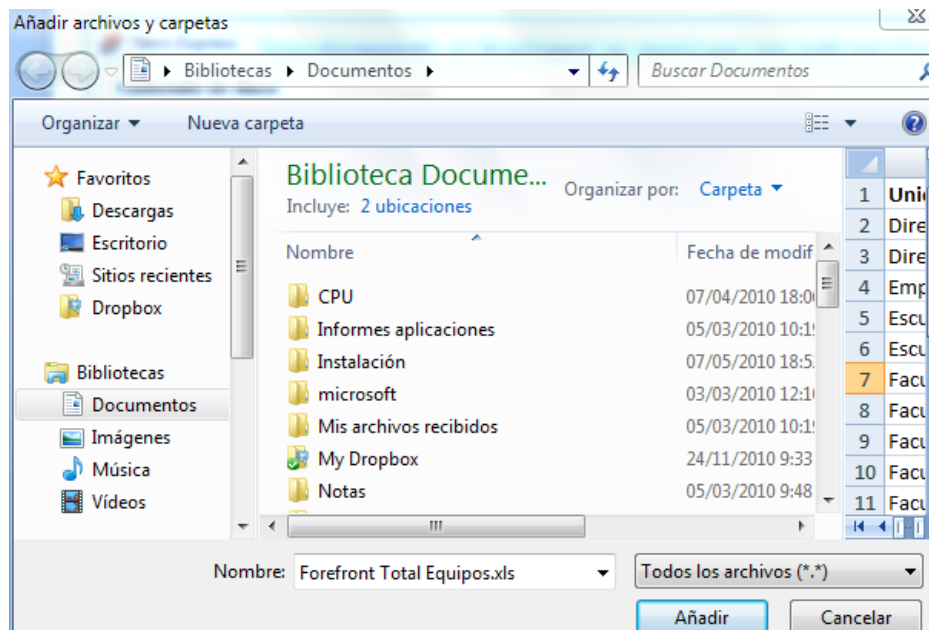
Añadir archivos y carpetas

Bibliotecas ▸ Documentos ▸

Buscar Documentos

Organizar ▾ Nueva carpeta

Favoritos
Descargas
Escritorio
Sitios recientes
Dropbox

Bibliotecas
Documentos
Imágenes
Música
Vídeos

Biblioteca Docume...
Incluye: 2 ubicaciones
Organizar por: Carpeta ▾

| Nombre | Fecha de modif |
|---|---|
| CPU | 07/04/2010 18:0 |
| Informes aplicaciones | 05/03/2010 10:1 |
| Instalación | 07/05/2010 18:5 |
| microsoft | 03/03/2010 12:1 |
| Mis archivos recibidos | 05/03/2010 10:1 |
| My Dropbox | 24/11/2010 9:33 |
| Notas | 05/03/2010 9:48 |

| | |
|---|---|
| 1 | Uni |
| 2 | Dire |
| 3 | Dire |
| 4 | Emp |
| 5 | Escu |
| 6 | Escu |
| 7 | Facu |
| 8 | Facu |
| 9 | Facu |
| 10 | Facu |
| 11 | Facu |

Nombre: Forefront Total Equipos.xls
Todos los archivos (*.*)
Añadir
Cancelar